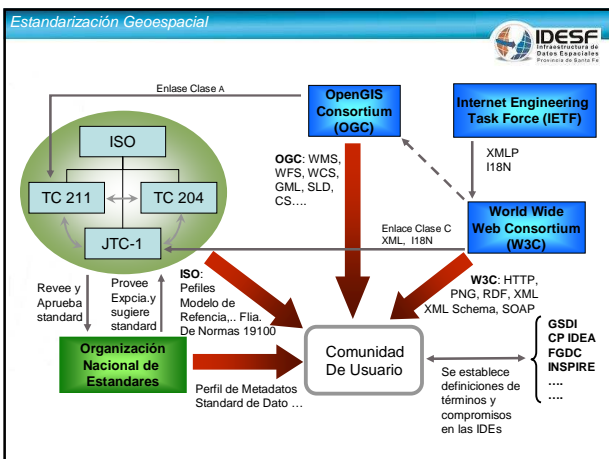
Estandarización Geoespacial

IDESF Infraestructura de Datos Espaciales Provincia de Santa Fe

Enlase Clase A

OpenGIS Consortium (OGC)

Internet Engineering Task Force (IETF)

ISO

TC 211

TC 204

JTC-1

OGC: WMS, WFS, WCS, GML, SLD, CS….

XMLP I18N

World Wide Web Consortium (W3C)

Enlace Clase C XML, I18N

Revee y Aprueba standard

Provee Expcia.y sugiere standard

ISO: Pefiles Modelo de Refencia,.. Flia. De Normas 19100

W3C: HTTP, PNG, RDF, XML XML Schema, SOAP

Organización Nacional de Estandares

Comunidad De Usuario

GSDI
CP IDEA
FGDC
INSPIRE
….
….

Perfil de Metadatos Standard de Dato …

Se establece definiciones de términos y compromisos en las IDEs